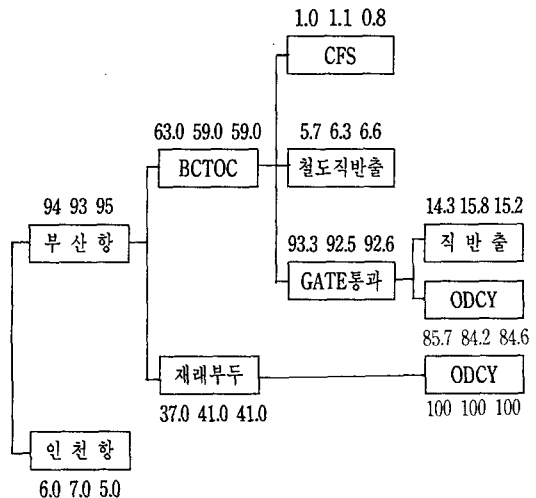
94 93 95
부 산 항

63.0 59.0 59.0
BCTOC

1.0 1.1 0.8
CFS

5.7 6.3 6.6
철도직반출

93.3 92.5 92.6
GATE통과

14.3 15.8 15.2
직 반 출

ODCY
85.7 84.2 84.6

재래부두
37.0 41.0 41.0

ODCY
100 100 100

인 천 항
6.0 7.0 5.0